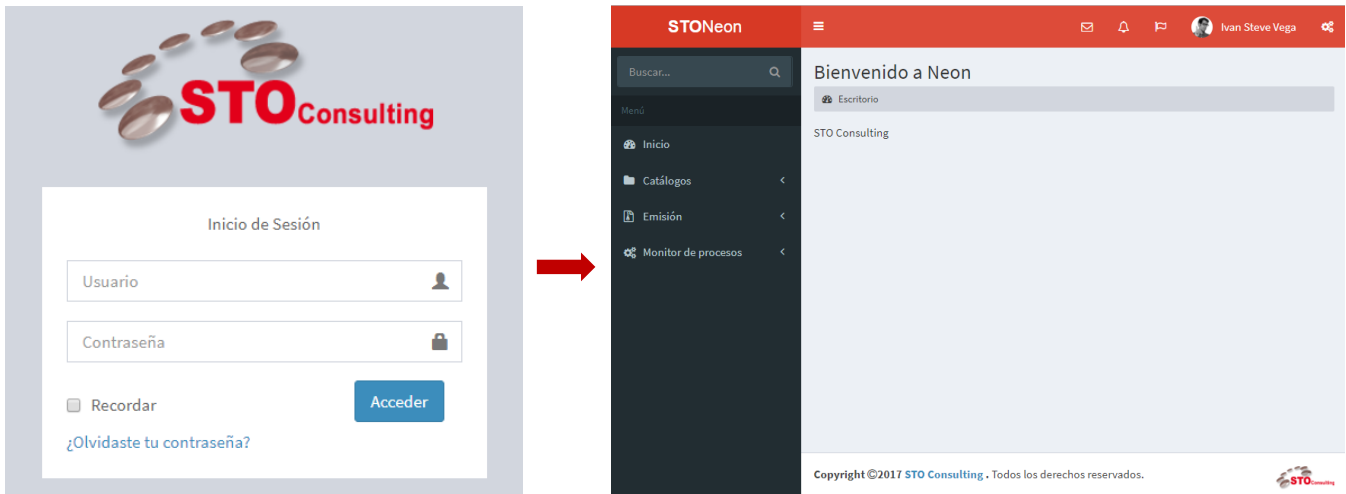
STO Consulting

Inicio de Sesión

Usuario

Contraseña

Recordar

Acceder

¿Olvidaste tu contraseña?

STONeon

Ivan Steve Vega

Buscar...

Menú

Inicio

Catálogos

Emisión

Monitor de procesos

Bienvenido a Neon

Escritorio

STO Consulting

Copyright ©2017 STO Consulting . Todos los derechos reservados.

STO Consulting